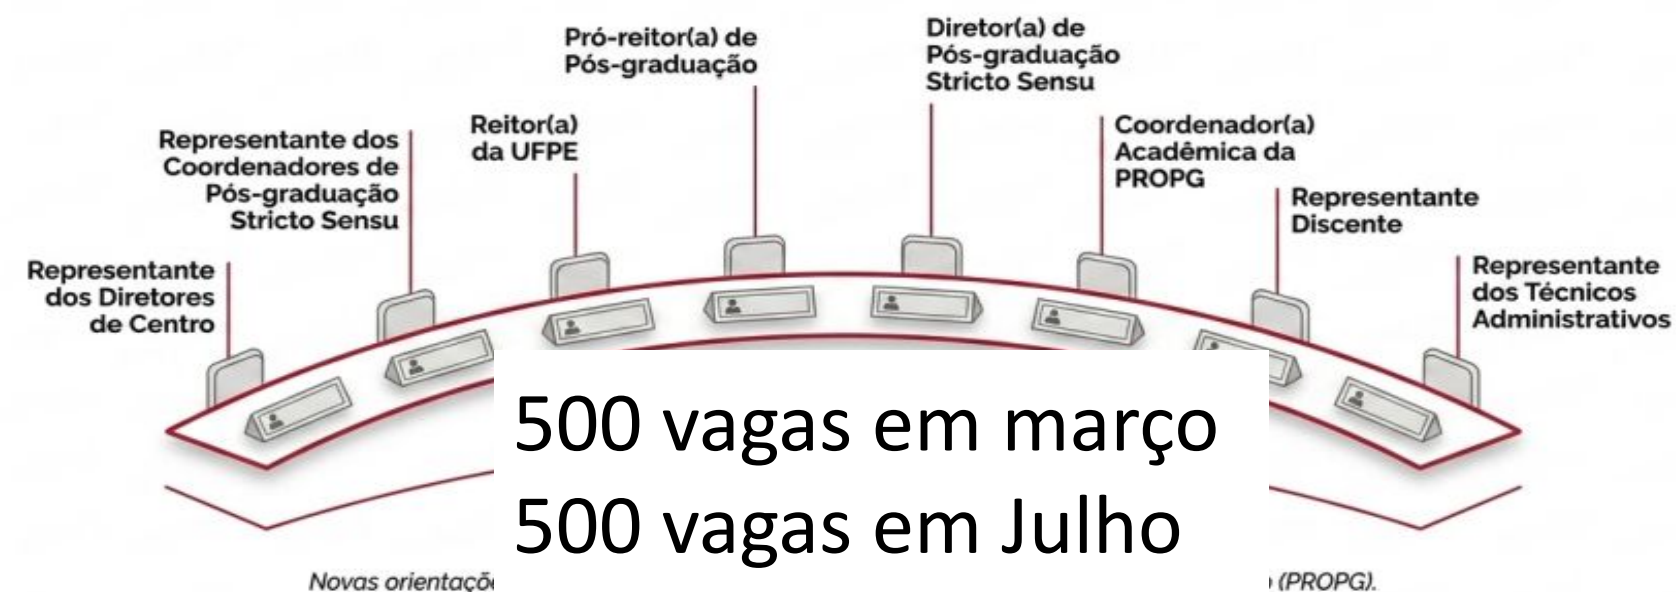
Pró-reitor(a) de Pós-graduação

Diretor(a) de Pós-graduação Stricto Sensu

Representante dos Coordenadores de Pós-graduação Stricto Sensu

Reitor(a) da UFPE

Coordenador(a) Acadêmica da PROPG

Representante Discente

Representante dos Diretores de Centro

Representante dos Técnicos Administrativos

500 vagas em março
500 vagas em Julho

Novas orientaçõ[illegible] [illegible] (PROPG).